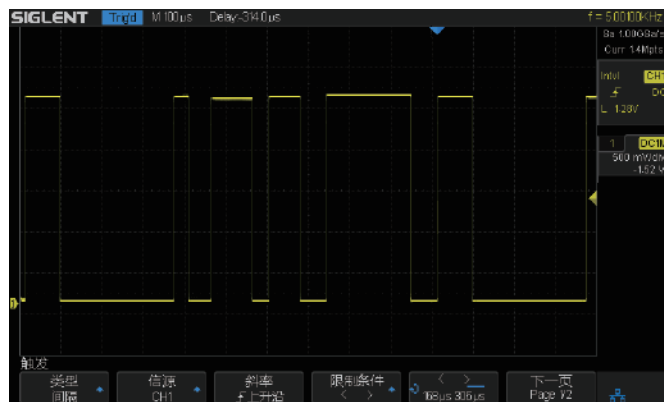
SIGLENT Trig'd M 100μs Delay:-314.0μs f = 5.00100KHz

Sa 1.00GSa/s
Curr 1.4Mpts

Intvl CH1
DC
L 1.28V

1 DC1M
500 mV/div
-1.52 V

触发

类型
间隔

信源
CH1

斜率
上升沿

限制条件
< >

< >
168μs 306μs

下一页
Page 1/2